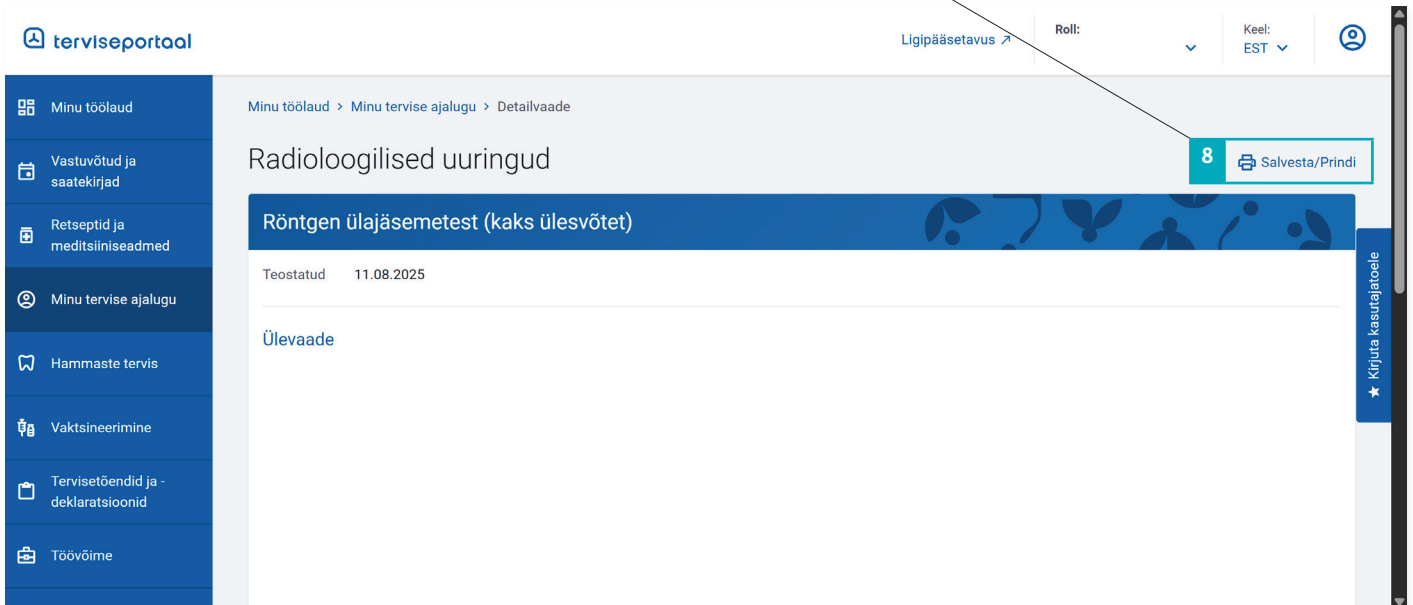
terviseportaal

Ligipääsetavus ↗

Roll:

Keel:
EST

Minu töölaud
Vastuvõtud ja saatekirjad
Retseptid ja meditsiiniseadmed
Minu tervise ajalugu
Hammaste tervis
Vaktsineerimine
Tervisetõendid ja -deklaratsioonid
Töövõime

Minu töölaud > Minu tervise ajalugu > Detailvaade

Radioloogilised uuringud

8

Salvesta/Prindi

Röntgen ülajäsemetest (kaks ülesvõtet)

Teostatud 11.08.2025

Ülevaade

★ Kirjuta kasutajatoele